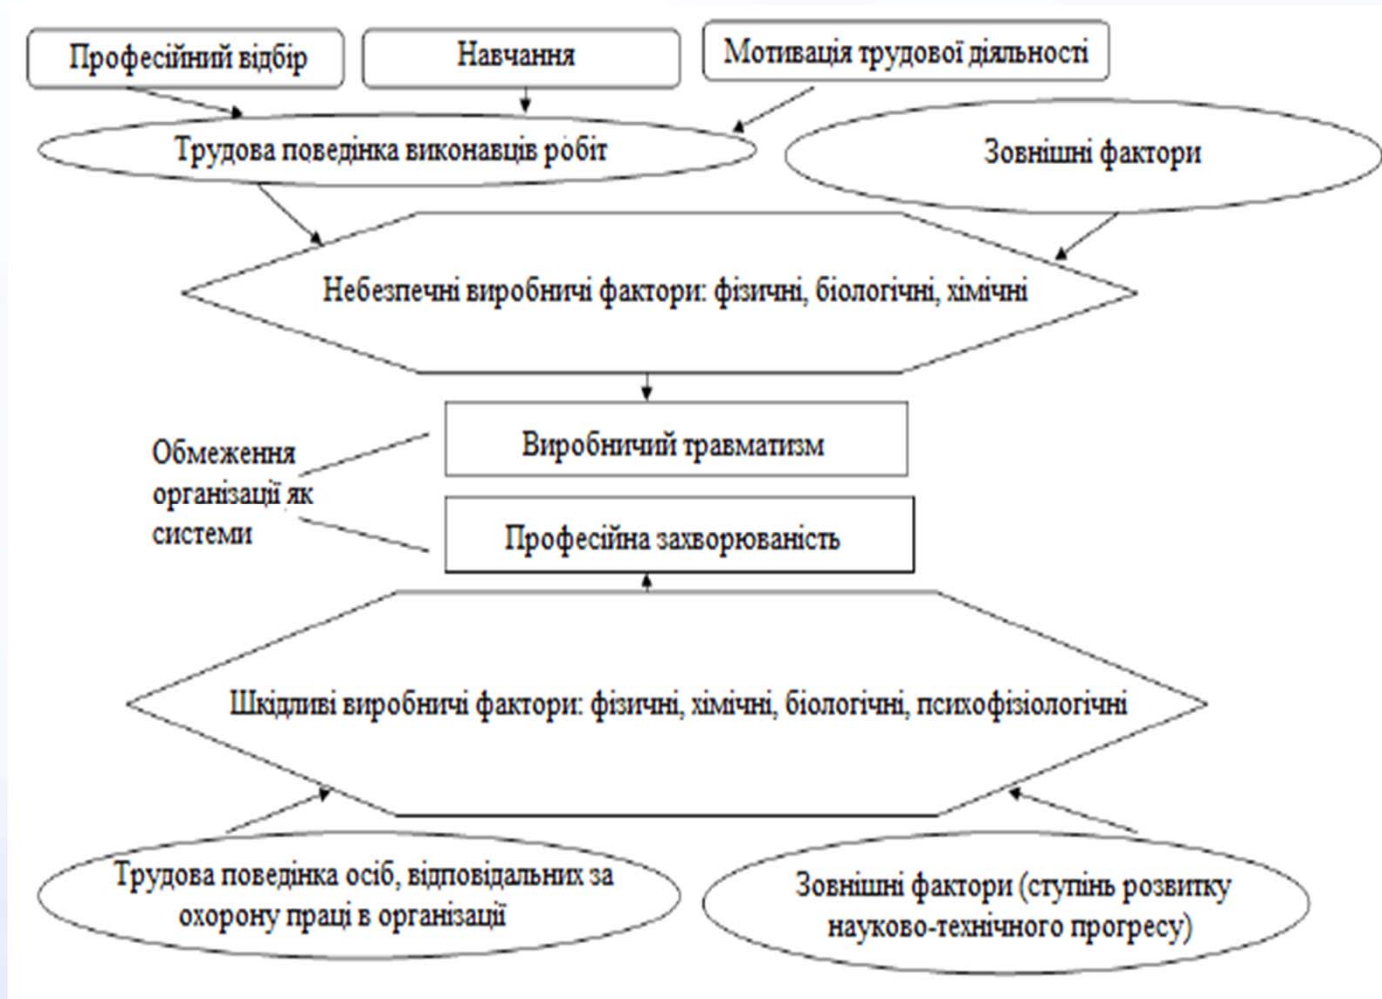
Професійний відбір

Навчання

Мотивація трудової діяльності

Трудова поведінка виконавців робіт

Зовнішні фактори

Небезпечні виробничі фактори: фізичні, біологічні, хімічні

Обмеження організації як системи

Виробничий травматизм

Професійна захворюваність

Шкідливі виробничі фактори: фізичні, хімічні, біологічні, психофізіологічні

Трудова поведінка осіб, відповідальних за охорону праці в організації

Зовнішні фактори (ступінь розвитку науково-технічного прогресу)